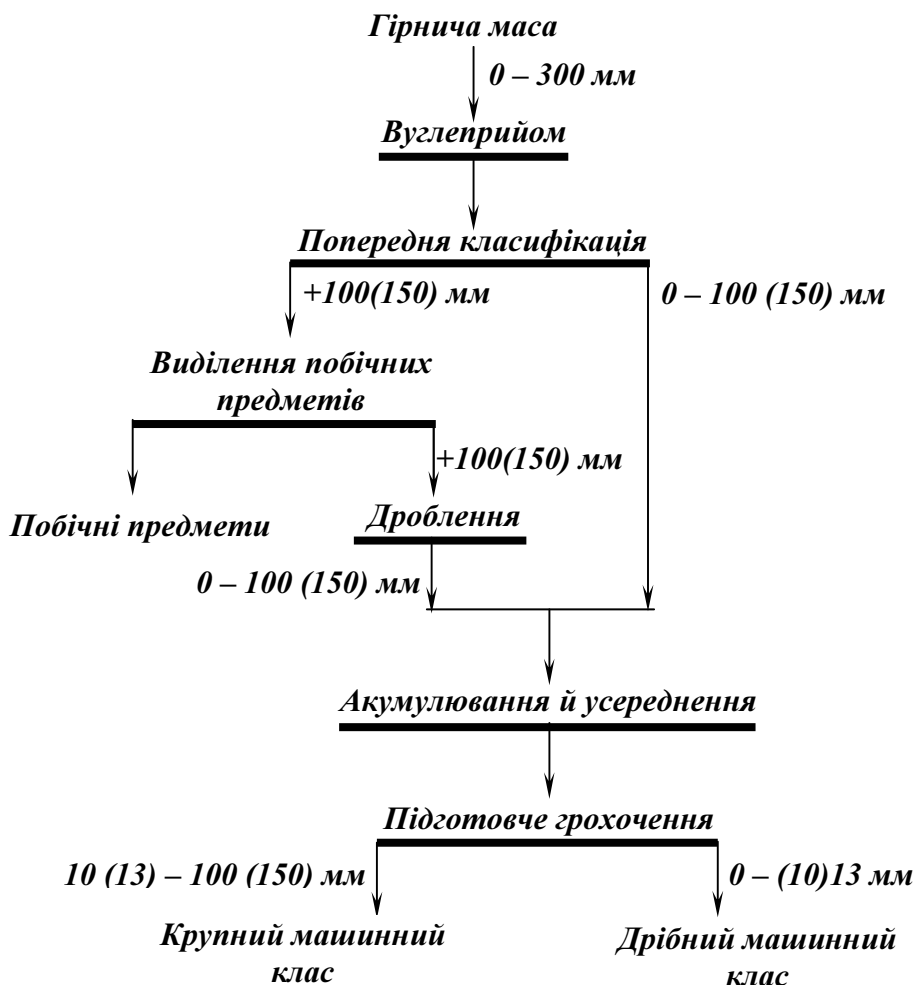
Гірнича маса

0 – 300 мм

Вуглеприйом

Попередня класифікація

+100(150) мм

0 – 100 (150) мм

Виділення побічних предметів

+100(150) мм

Побічні предмети

Дроблення

0 – 100 (150) мм

Акумулювання й усереднення

Підготовче грохочення

10 (13) – 100 (150) мм

0 – (10)13 мм

Крупний машинний клас

Дрібний машинний клас